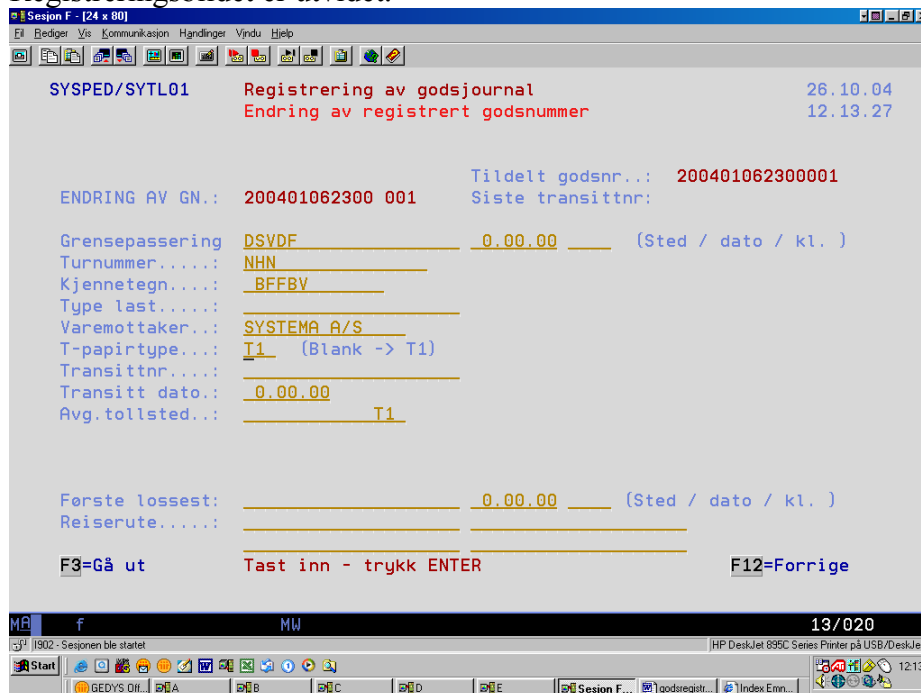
Sesion F - [24 x 80]
Fil Rediger Vis Kommunikasjon Handlinger Vindu Hjelp

SYSPED/SYTL01 Registrering av godsjournal 26.10.04
Endring av registrert godsnummer 12.13.27

Tildelt godsnr..: 200401062300001
ENDRING AV GN.: 200401062300 001 Siste transittnr:

Grensepassering DSVDF 0.00.00 (Sted / dato / kl. )
Turnummer.....: NHN
Kjennetegn....: BFFBV
Type last.....:
Varemottaker..: SYSTEMA A/S
T-papirtype...: T1 (Blank -> T1)
Transittnr....:
Transitt dato.: 0.00.00
Avg.tollsted..: T1

Første lossest: 0.00.00 (Sted / dato / kl. )
Reiserute.....:

F3=Gå ut Tast inn - trykk ENTER F12=Forrige

MA f MW 13/020
I902 - Sesjonen ble startet
HP DeskJet 895C Series Printer på USB/DeskJe
Start
GEDYS Off... A B C D E Sesion F... godsregistr... Index Emn...
12:13